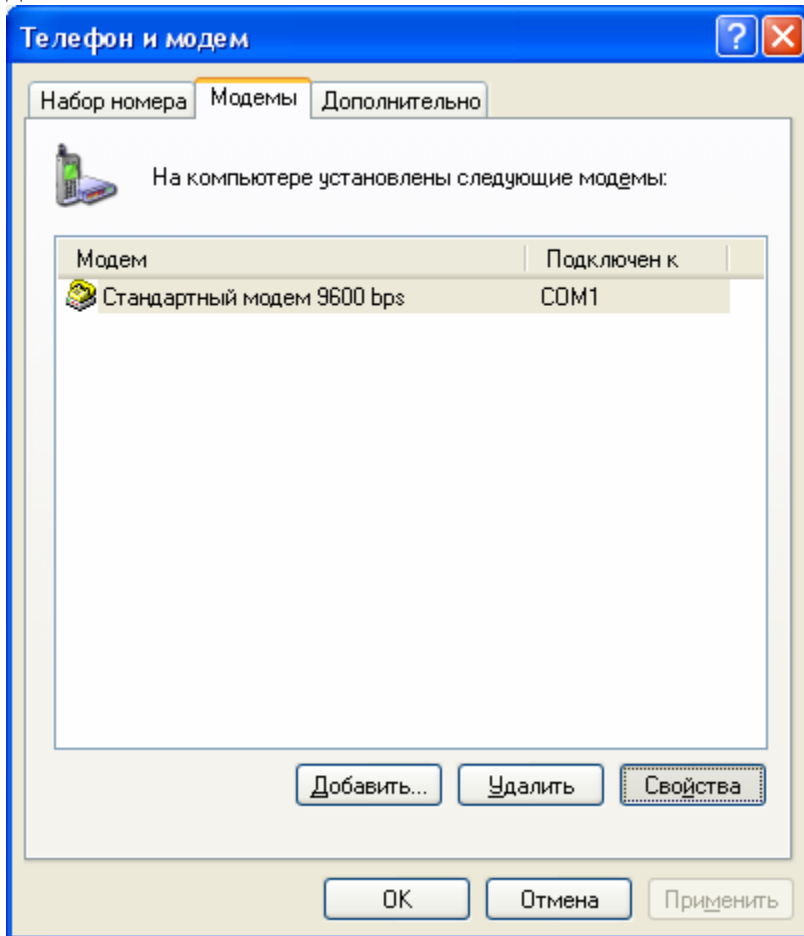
Телефон и модем

Набор номера | Модемы | Дополнительно

На компьютере установлены следующие модемы:

| Модем | Подключен к |
|---|---|
| Стандартный модем 9600 bps | COM1 |

Добавить... Удалить Свойства

OK Отмена Применить